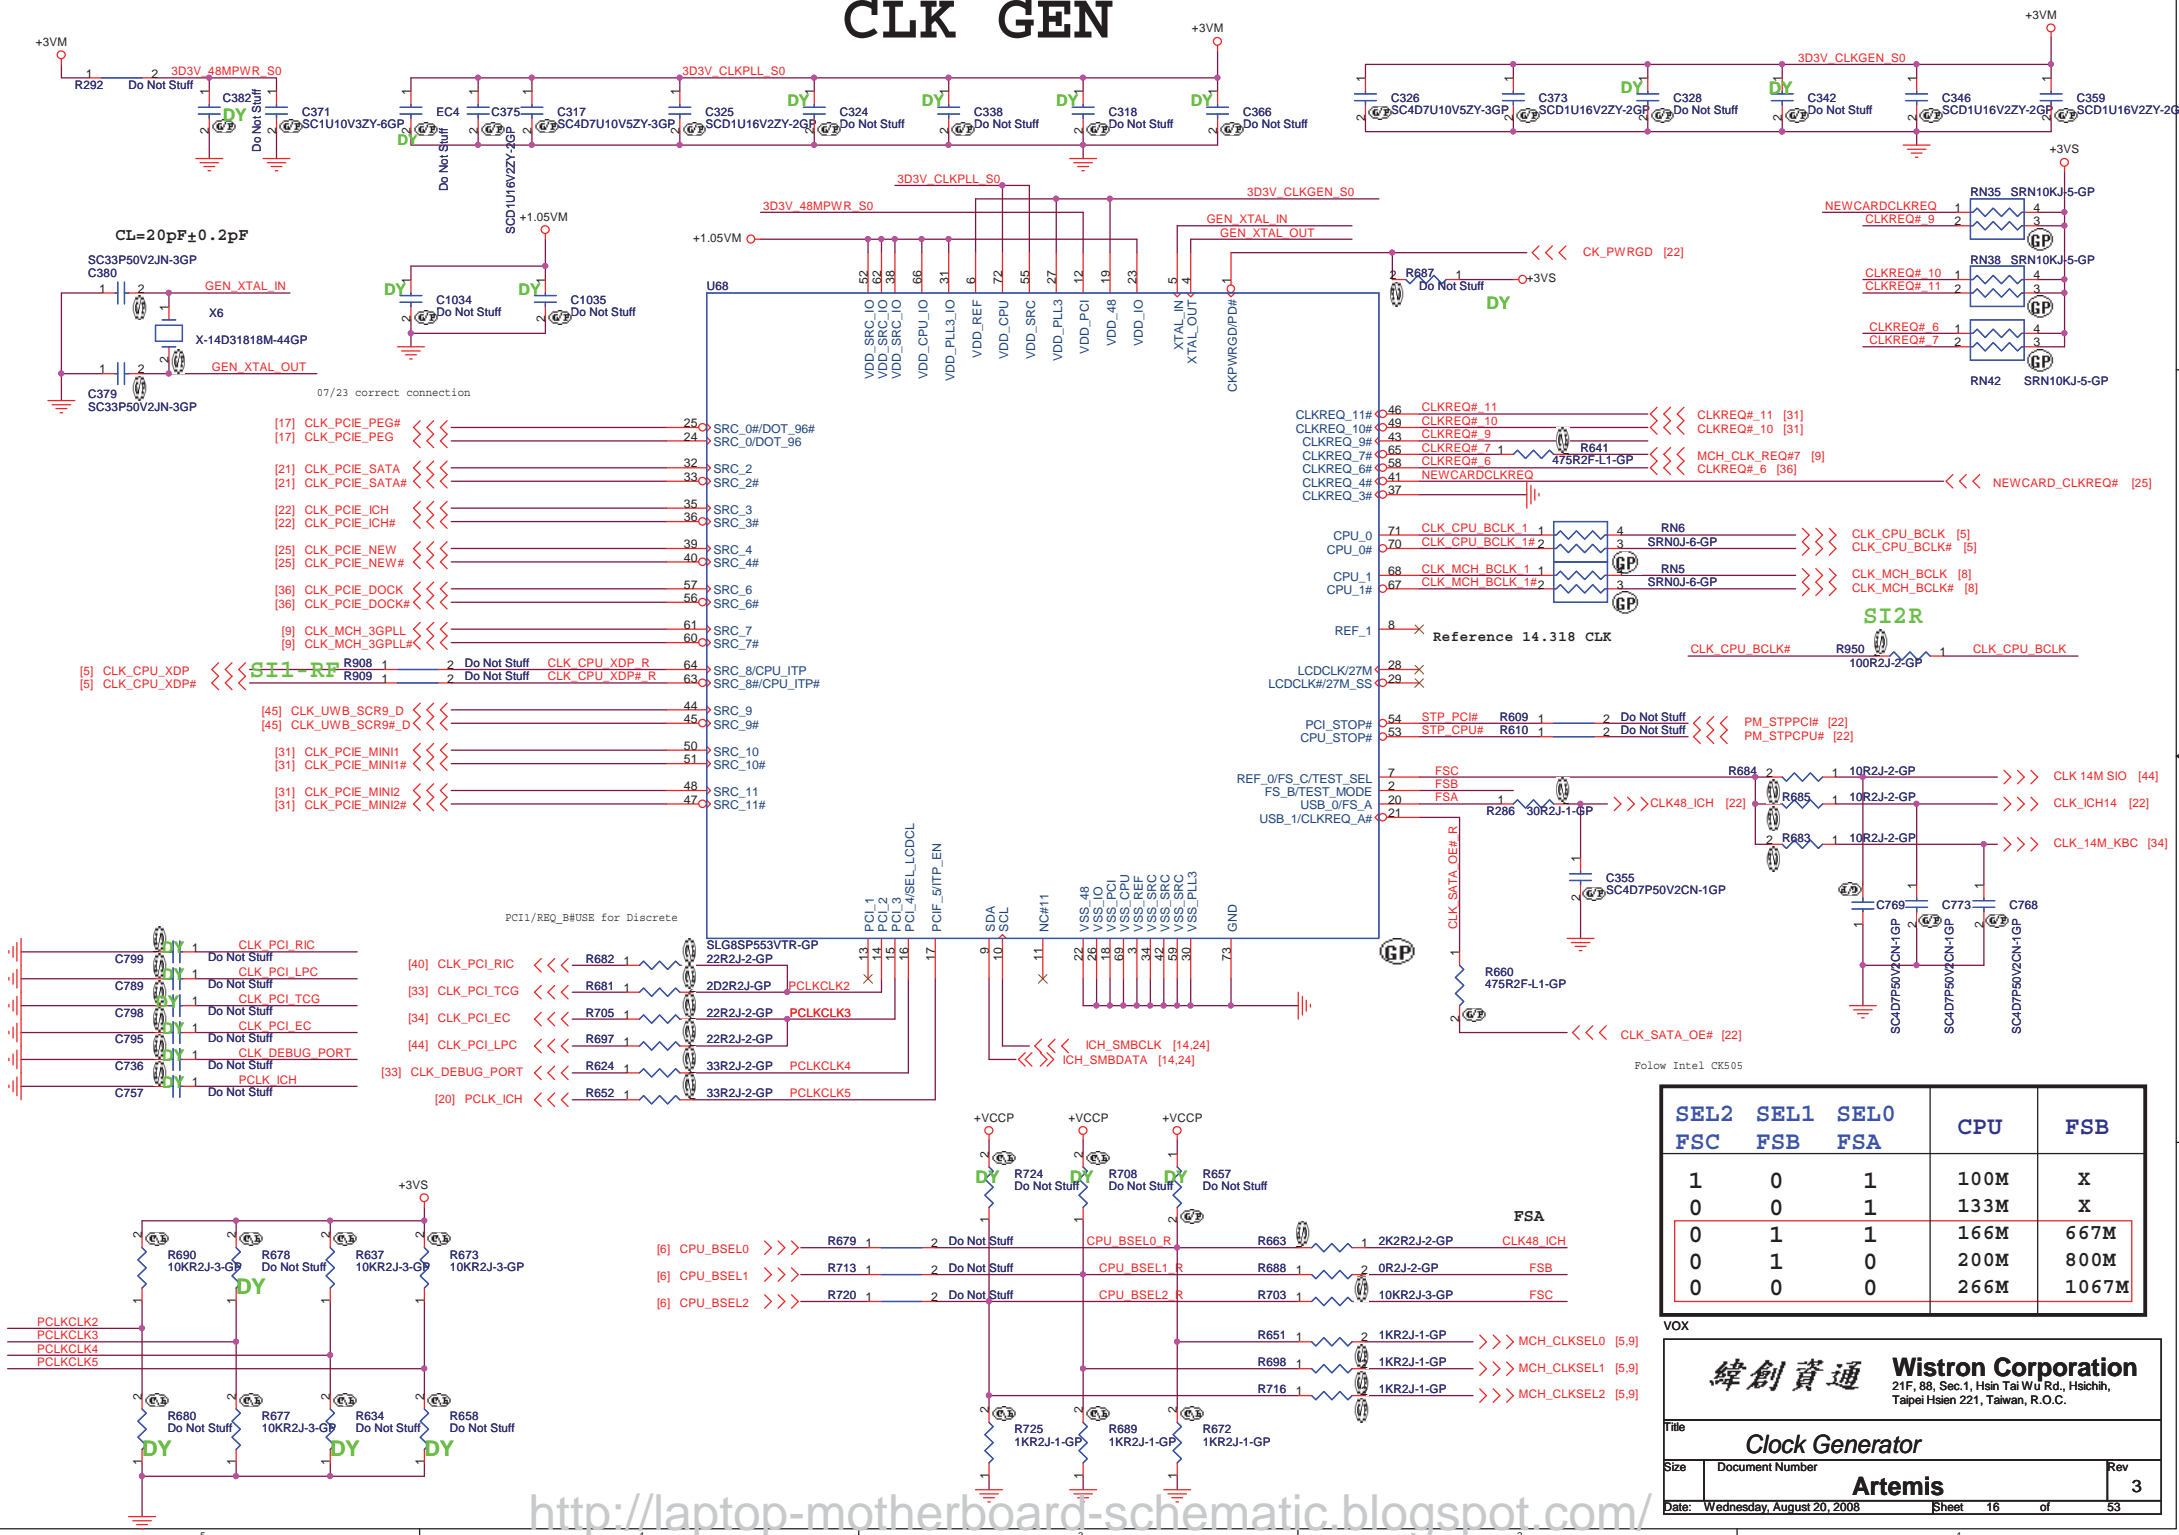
CLK GEN

+3VM
R292 Do Not Stuff
3D3V_48MPWR_S0
C382 Do Not Stuff
C371 SC1U10V3ZY-6GP
EC4 Do Not Stuff
C375 SCD1U16V2ZY-2GP
C317 SC4D7U10V5ZY-3GP
3D3V_CLKPLL_S0
C325 SCD1U16V2ZY-2GP
C324 Do Not Stuff
C338 Do Not Stuff
C318 Do Not Stuff
C366 Do Not Stuff
+3VM
+3VM
3D3V_CLKGEN_S0
C326 SC4D7U10V5ZY-3GP
C373 SCD1U16V2ZY-2GP
C328 Do Not Stuff
C342 Do Not Stuff
C346 SCD1U16V2ZY-2GP
C359 SCD1U16V2ZY-2GP
DY

CL=20pF±0.2pF
SC33P50V2JN-3GP
C380
GEN_XTAL_IN
X6
X-14D31818M-44GP
GEN_XTAL_OUT
C379
SC33P50V2JN-3GP
+1.05VM
C1034 Do Not Stuff
C1035 Do Not Stuff
07/23 correct connection

3D3V_CLKPLL_S0
3D3V_48MPWR_S0
3D3V_CLKGEN_S0
GEN_XTAL_IN
GEN_XTAL_OUT
+1.05VM
U68
VDD_SRC_IO VDD_SRC_IO VDD_SRC_IO VDD_CPU_IO VDD_PLL3_IO VDD_REF VDD_CPU VDD_SRC VDD_PLL3 VDD_PCI VDD_48 VDD_IO XTAL_IN XTAL_OUT CKPWRGD/PD#
CK_PWRGD [22]
R687 Do Not Stuff
+3VS

+3VS
NEWCARDCLKREQ
CLKREQ#_9
RN35 SRN10KJ-5-GP
RN38 SRN10KJ-5-GP
CLKREQ#_10
CLKREQ#_11
CLKREQ#_6
CLKREQ#_7
RN42 SRN10KJ-5-GP

[17] CLK_PCIE_PEG#
[17] CLK_PCIE_PEG
[21] CLK_PCIE_SATA
[21] CLK_PCIE_SATA#
[22] CLK_PCIE_ICH
[22] CLK_PCIE_ICH#
[25] CLK_PCIE_NEW
[25] CLK_PCIE_NEW#
[36] CLK_PCIE_DOCK
[36] CLK_PCIE_DOCK#
[9] CLK_MCH_3GPLL
[9] CLK_MCH_3GPLL#
[5] CLK_CPU_XDP
[5] CLK_CPU_XDP#
SI1-RF
R908 Do Not Stuff CLK_CPU_XDP_R
R909 Do Not Stuff CLK_CPU_XDP#_R
[45] CLK_UWB_SCR9_D
[45] CLK_UWB_SCR9#_D
[31] CLK_PCIE_MINI1
[31] CLK_PCIE_MINI1#
[31] CLK_PCIE_MINI2
[31] CLK_PCIE_MINI2#

SRC_0#/DOT_96#
SRC_0/DOT_96
SRC_2
SRC_2#
SRC_3
SRC_3#
SRC_4
SRC_4#
SRC_6
SRC_6#
SRC_7
SRC_7#
SRC_8/CPU_ITP
SRC_8#/CPU_ITP#
SRC_9
SRC_9#
SRC_10
SRC_10#
SRC_11
SRC_11#

CLKREQ_11#
CLKREQ_10#
CLKREQ_9#
CLKREQ_7#
CLKREQ_6#
CLKREQ_4#
CLKREQ_3#
CLKREQ#_11
CLKREQ#_10
CLKREQ#_9
CLKREQ#_7
CLKREQ#_6
NEWCARDCLKREQ
R641 475R2F-L1-GP
CLKREQ#_11 [31]
CLKREQ#_10 [31]
MCH_CLK_REQ#7 [9]
CLKREQ#_6 [36]
NEWCARD_CLKREQ# [25]

CPU_0
CPU_0#
CLK_CPU_BCLK_1
CLK_CPU_BCLK_1#
RN6 SRN0J-6-GP
CLK_CPU_BCLK [5]
CLK_CPU_BCLK# [5]
CPU_1
CPU_1#
CLK_MCH_BCLK_1
CLK_MCH_BCLK_1#
RN5 SRN0J-6-GP
CLK_MCH_BCLK [8]
CLK_MCH_BCLK# [8]
REF_1
Reference 14.318 CLK
SI2R
CLK_CPU_BCLK# R950 100R2J-2-GP CLK_CPU_BCLK
LCDCLK/27M
LCDCLK#/27M_SS
PCI_STOP#
CPU_STOP#
STP_PCI# R609 Do Not Stuff
STP_CPU# R610 Do Not Stuff
PM_STPPCI# [22]
PM_STPCPU# [22]
REF_0/FS_C/TEST_SEL
FS_B/TEST_MODE
USB_0/FS_A
USB_1/CLKREQ_A#
FSC
FSB
FSA
R684 10R2J-2-GP CLK 14M SIO [44]
R286 30R2J-1-GP CLK48_ICH [22]
R685 10R2J-2-GP CLK_ICH14 [22]
R683 10R2J-2-GP CLK_14M_KBC [34]
C355 SC4D7P50V2CN-1GP
C769 SC4D7P50V2CN-1GP
C773 SC4D7P50V2CN-1GP
C768 SC4D7P50V2CN-1GP
CLK_SATA_OE#_R
R660 475R2F-L1-GP
CLK_SATA_OE# [22]
Folow Intel CK505

PCI_1 PCI_2 PCI_3 PCI_4/SEL_LCDCL PCIF_5/ITP_EN SDA SCL NC#11 VSS_48 VSS_IO VSS_PCI VSS_CPU VSS_REF VSS_SRC VSS_SRC VSS_SRC VSS_PLL3 GND
SLG8SP553VTR-GP
PCI1/REQ_B#USE for Discrete

C799 Do Not Stuff CLK_PCI_RIC
C789 Do Not Stuff CLK_PCI_LPC
C798 Do Not Stuff CLK_PCI_TCG
C795 Do Not Stuff CLK_PCI_EC
C736 Do Not Stuff CLK_DEBUG_PORT
C757 Do Not Stuff PCLK_ICH
[40] CLK_PCI_RIC R682 22R2J-2-GP
[33] CLK_PCI_TCG R681 2D2R2J-GP PCLKCLK2
[34] CLK_PCI_EC R705 22R2J-2-GP PCLKCLK3
[44] CLK_PCI_LPC R697 22R2J-2-GP
[33] CLK_DEBUG_PORT R624 33R2J-2-GP PCLKCLK4
[20] PCLK_ICH R652 33R2J-2-GP PCLKCLK5
ICH_SMBCLK [14,24]
ICH_SMBDATA [14,24]

+3VS
R690 10KR2J-3-GP
R678 Do Not Stuff
R637 10KR2J-3-GP
R673 10KR2J-3-GP
PCLKCLK2
PCLKCLK3
PCLKCLK4
PCLKCLK5
R680 Do Not Stuff
R677 10KR2J-3-GP
R634 Do Not Stuff
R658 Do Not Stuff

+VCCP +VCCP +VCCP
R724 Do Not Stuff
R708 Do Not Stuff
R657 Do Not Stuff
FSA
[6] CPU_BSEL0 R679 Do Not Stuff CPU_BSEL0_R R663 2K2R2J-2-GP CLK48_ICH
[6] CPU_BSEL1 R713 Do Not Stuff CPU_BSEL1_R R688 0R2J-2-GP FSB
[6] CPU_BSEL2 R720 Do Not Stuff CPU_BSEL2_R R703 10KR2J-3-GP FSC
R651 1KR2J-1-GP MCH_CLKSEL0 [5,9]
R698 1KR2J-1-GP MCH_CLKSEL1 [5,9]
R716 1KR2J-1-GP MCH_CLKSEL2 [5,9]
R725 1KR2J-1-GP
R689 1KR2J-1-GP
R672 1KR2J-1-GP

| SEL2 FSC | SEL1 FSB | SEL0 FSA | CPU | FSB |
|---|---|---|---|---|
| 1 | 0 | 1 | 100M | X |
| 0 | 0 | 1 | 133M | X |
| 0 | 1 | 1 | 166M | 667M |
| 0 | 1 | 0 | 200M | 800M |
| 0 | 0 | 0 | 266M | 1067M |

VOX
緯創資通 Wistron Corporation
21F, 88, Sec.1, Hsin Tai Wu Rd., Hsichih, Taipei Hsien 221, Taiwan, R.O.C.
Title
Clock Generator
Size Document Number
Artemis
Rev 3
Date: Wednesday, August 20, 2008 Sheet 16 of 53
http://laptop-motherboard-schematic.blogspot.com/